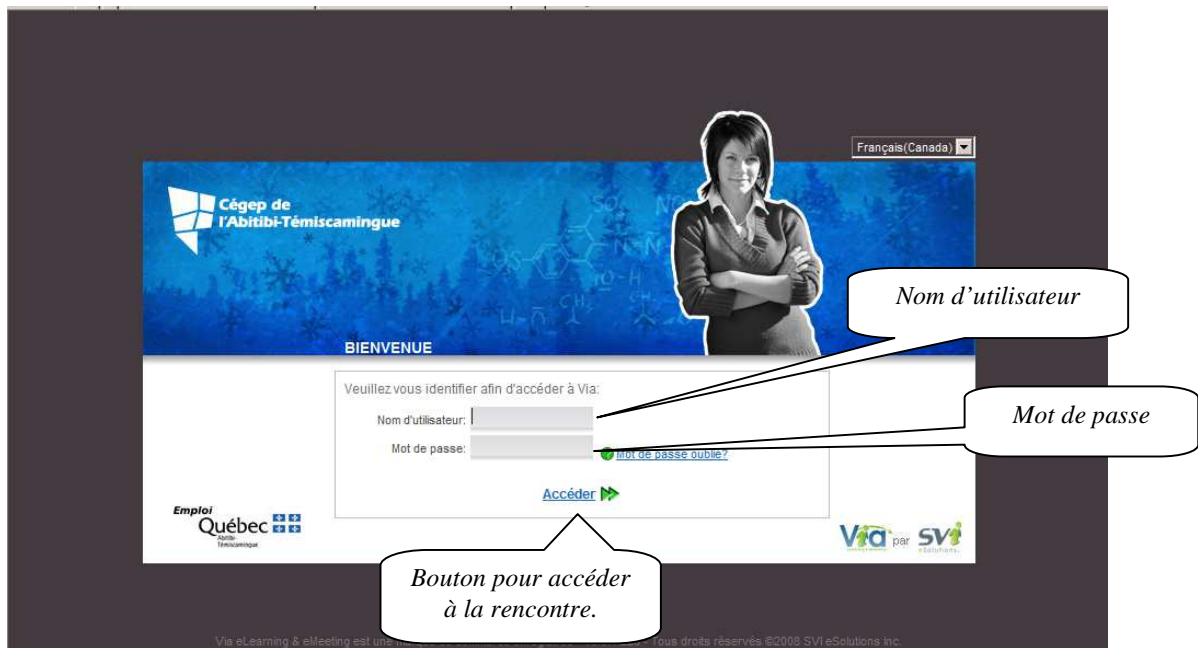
Français(Canada)

Cégep de l'Abitibi-Témiscamingue

Nom d'utilisateur

BIENVENUE

Veuillez vous identifier afin d'accéder à Via:

Nom d'utilisateur:

Mot de passe:

Mot de passe

Mot de passe oublié?

Accéder

Emploi Québec Abitibi-Témiscamingue

Via par SVI eSolutions

Bouton pour accéder à la rencontre.

Via eLearning & eMeeting est une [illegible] Tous droits réservés ©2008 SVI eSolutions Inc.